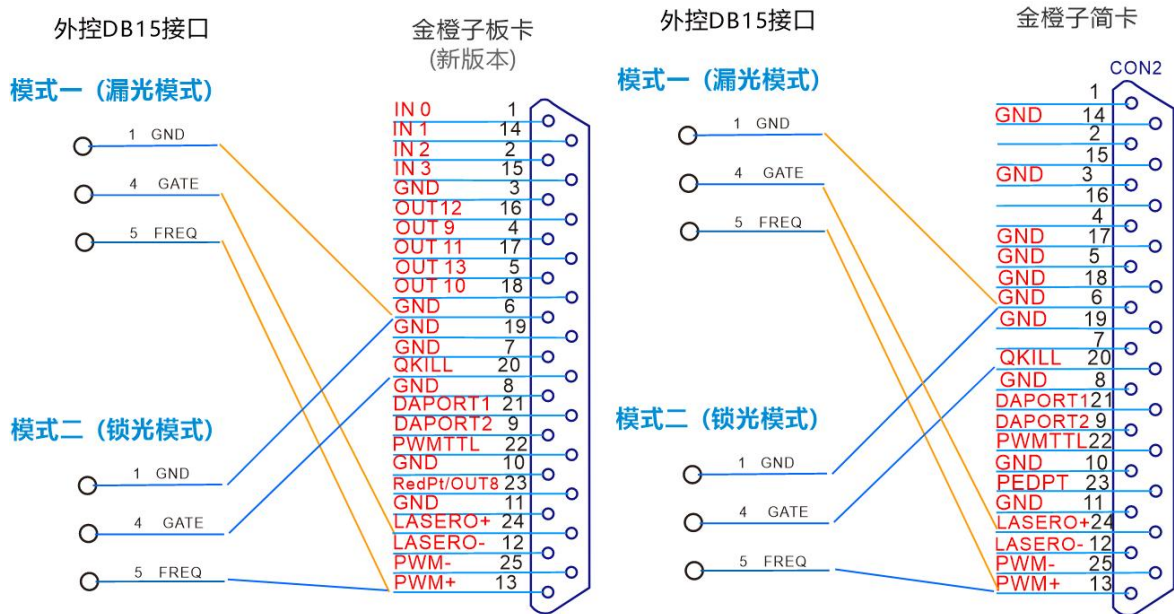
外控DB15接口

模式一（漏光模式）

1 GND
4 GATE
5 FREQ

模式二（锁光模式）

1 GND
4 GATE
5 FREQ

金橙子板卡
(新版本)

| | |
|---|---|
| IN 0 | 1 |
| IN 1 | 14 |
| IN 2 | 2 |
| IN 3 | 15 |
| GND | 3 |
| OUT12 | 16 |
| OUT 9 | 4 |
| OUT 11 | 17 |
| OUT 13 | 5 |
| OUT 10 | 18 |
| GND | 6 |
| GND | 19 |
| GND | 7 |
| QKILL | 20 |
| GND | 8 |
| DAPORT1 | 21 |
| DAPORT2 | 9 |
| PWMTTL | 22 |
| GND | 10 |
| RedPt/OUT8 | 23 |
| GND | 11 |
| LASERO+ | 24 |
| LASERO- | 12 |
| PWM- | 25 |
| PWM+ | 13 |

外控DB15接口

模式一（漏光模式）

1 GND
4 GATE
5 FREQ

模式二（锁光模式）

1 GND
4 GATE
5 FREQ

金橙子简卡

CON2

| | |
|---|---|
| | 1 |
| GND | 14 |
| | 2 |
| | 15 |
| GND | 3 |
| | 16 |
| | 4 |
| GND | 17 |
| GND | 5 |
| GND | 18 |
| GND | 6 |
| GND | 19 |
| | 7 |
| QKILL | 20 |
| GND | 8 |
| DAPORT1 | 21 |
| DAPORT2 | 9 |
| PWMTTL | 22 |
| GND | 10 |
| PEDPT | 23 |
| GND | 11 |
| LASERO+ | 24 |
| LASERO- | 12 |
| PWM- | 25 |
| PWM+ | 13 |